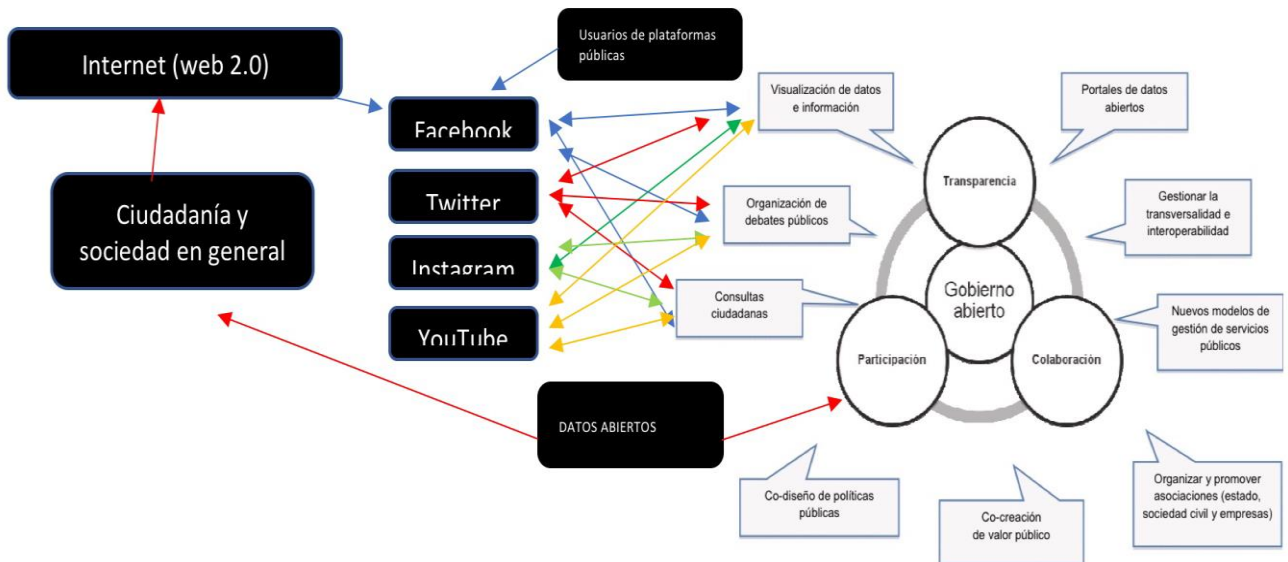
Internet (web 2.0)

Usuarios de plataformas públicas

Ciudadanía y sociedad en general

Facebook

Twitter

Instagram

YouTube

Visualización de datos e información

Portales de datos abiertos

Transparencia

Organización de debates públicos

Gestionar la transversalidad e interoperabilidad

Gobierno abierto

Consultas ciudadanas

Nuevos modelos de gestión de servicios públicos

Participación

Colaboración

DATOS ABIERTOS

Co-diseño de políticas públicas

Co-creación de valor público

Organizar y promover asociaciones (estado, sociedad civil y empresas)